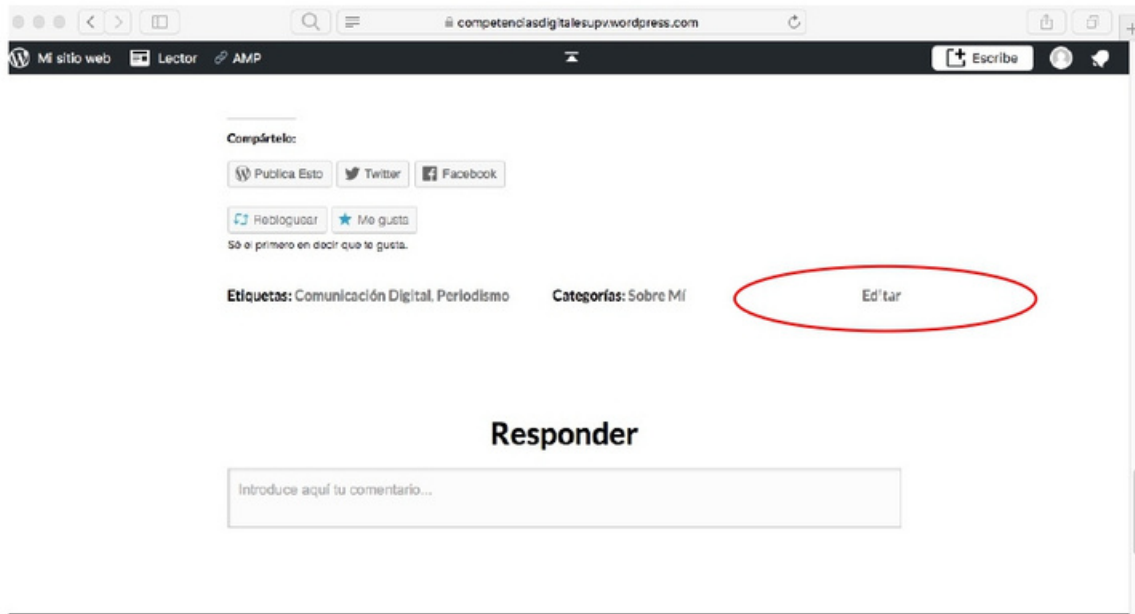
competenciasdigitalesupv.wordpress.com

Mi sitio web Lector AMP Escribe

Compártelo:

Publica Esto Twitter Facebook

Rebloguear Me gusta

Sé el primero en decir que te gusta.

Etiquetas: Comunicación Digital, Periodismo Categorías: Sobre Mí Editar

Responder

Introduce aquí tu comentario...